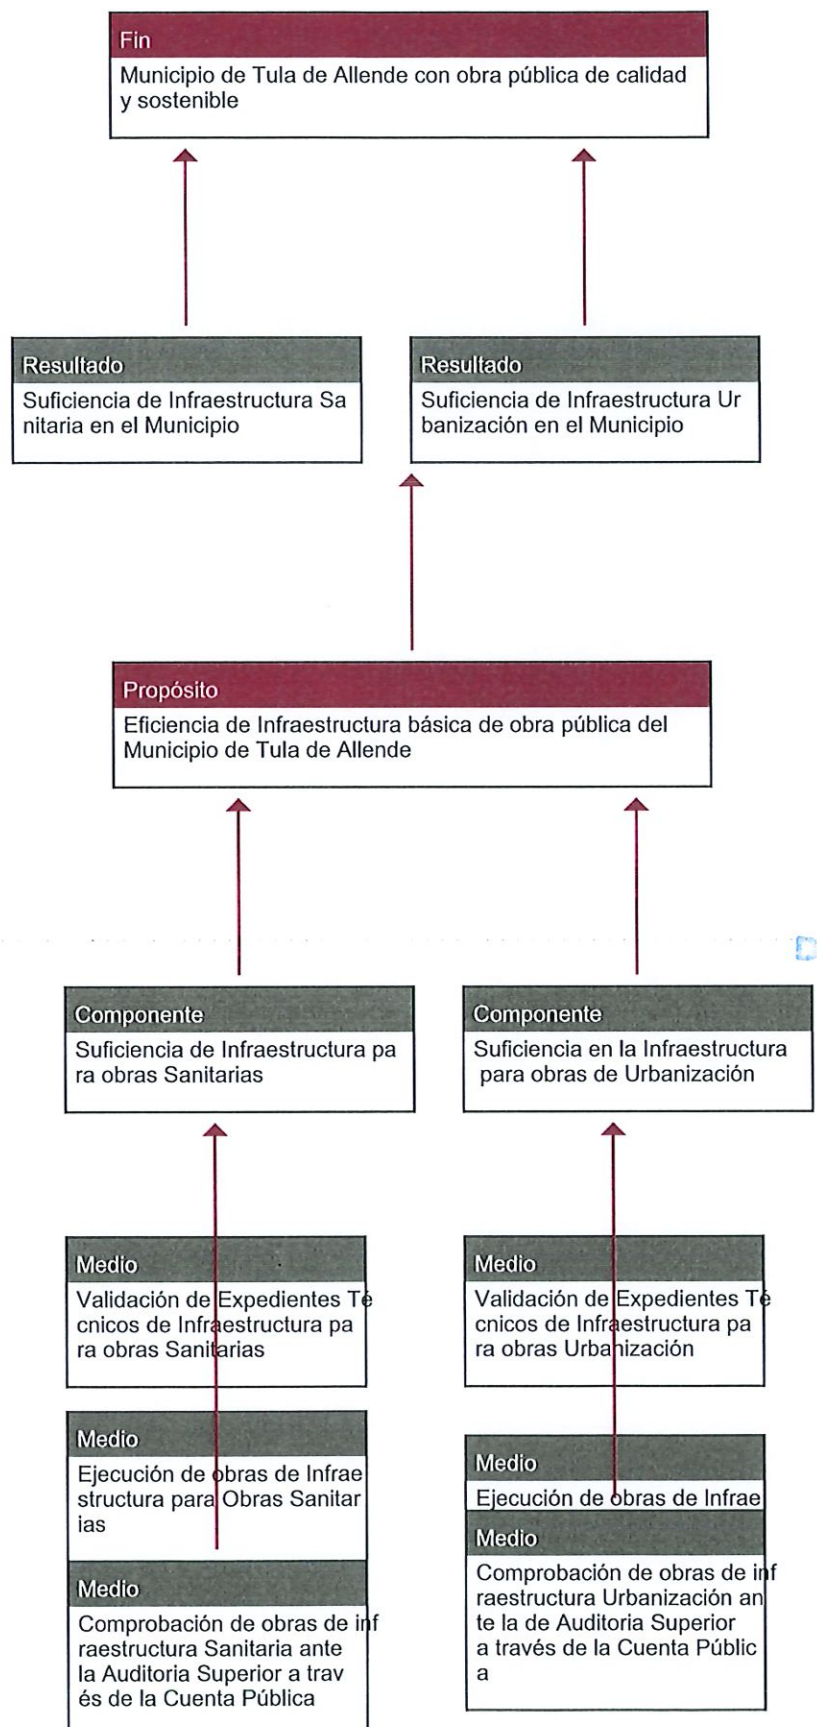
Fin
Municipio de Tula de Allende con obra pública de calidad y sostenible

Resultado
Suficiencia de Infraestructura Sa nitaria en el Municipio

Resultado
Suficiencia de Infraestructura Ur banización en el Municipio

Propósito
Eficiencia de Infraestructura básica de obra pública del Municipio de Tula de Allende

Componente
Suficiencia de Infraestructura pa ra obras Sanitarias

Componente
Suficiencia en la Infraestructura para obras de Urbanización

Medio
Validación de Expedientes Té cnicos de Infraestructura pa ra obras Sanitarias

Medio
Ejecución de obras de Infrae structura para Obras Sanitar ias

Medio
Comprobación de obras de inf raestructura Sanitaria ante la Auditoria Superior a trav és de la Cuenta Pública

Medio
Validación de Expedientes Té cnicos de Infraestructura pa ra obras Urbanización

Medio
Ejecución de obras de Infrae

Medio
Comprobación de obras de inf raestructura Urbanización an te la de Auditoria Superior a través de la Cuenta Públic a